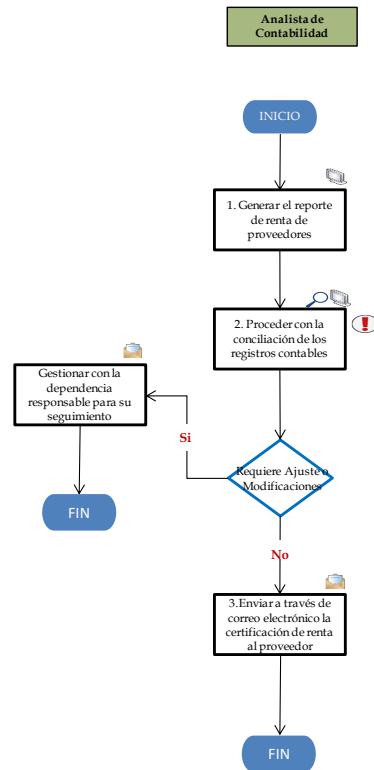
Analista de Contabilidad

INICIO

1. Generar el reporte de renta de proveedores

2. Proceder con la conciliación de los registros contables

Requiere Ajuste o Modificaciones

Si

Gestionar con la dependencia responsable para su seguimiento

FIN

No

3.Enviar a través de correo electrónico la certificación de renta al proveedor

FIN